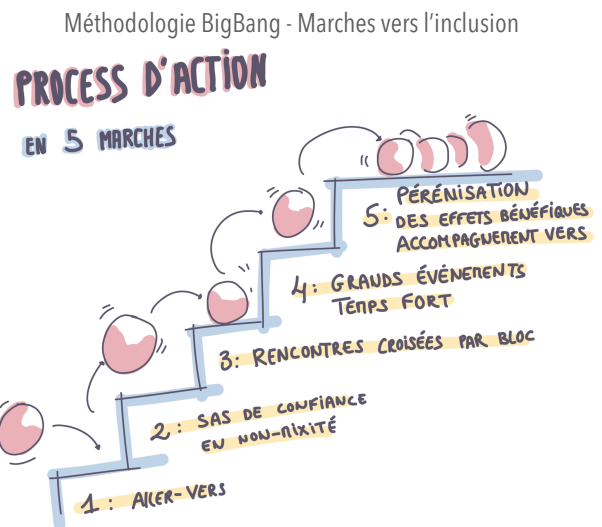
Méthodologie BigBang - Marches vers l'inclusion

PROCESS D'ACTION

EN 5 MARCHES

5: PÉRÉNISATION DES EFFETS BÉNÉFIQUES ACCOMPAGNEMENT VERS

4: GRANDS ÉVÉNEMENTS TEMPS FORT

3: RENCONTRES CROISÉES PAR BLOC

2: SAS DE CONFIANCE EN NON-MIXITÉ

1: ALLER-VERS